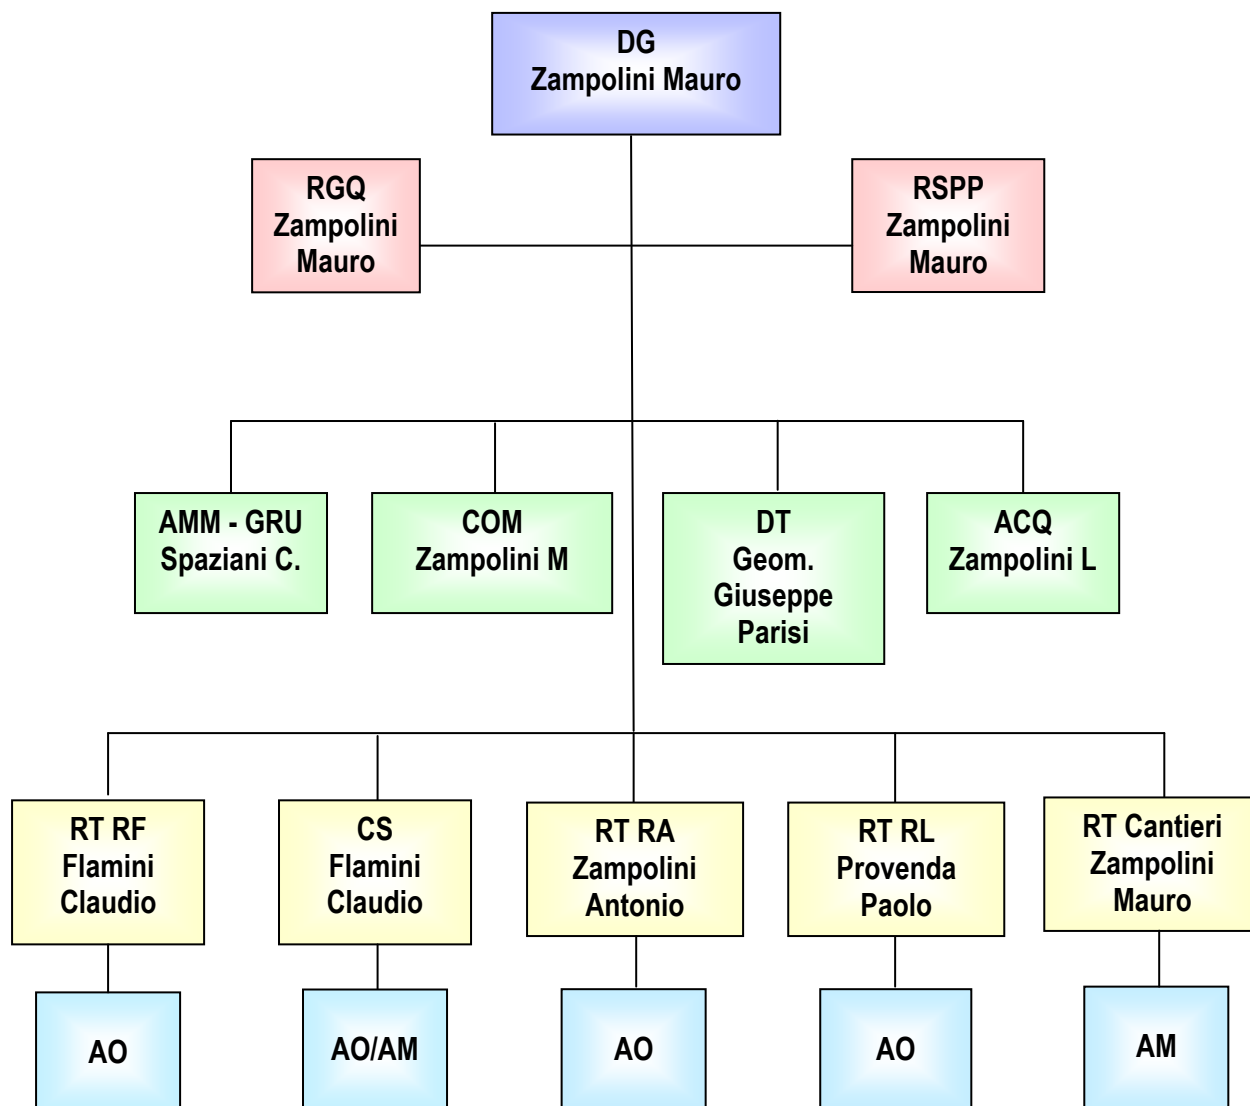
DG
Zampolini Mauro

RGQ
Zampolini
Mauro

RSPP
Zampolini
Mauro

AMM - GRU
Spaziani C.

COM
Zampolini M

DT
Geom.
Giuseppe
Parisi

ACQ
Zampolini L

RT RF
Flamini
Claudio

CS
Flamini
Claudio

RT RA
Zampolini
Antonio

RT RL
Provenda
Paolo

RT Cantieri
Zampolini
Mauro

AO

AO/AM

AO

AO

AM